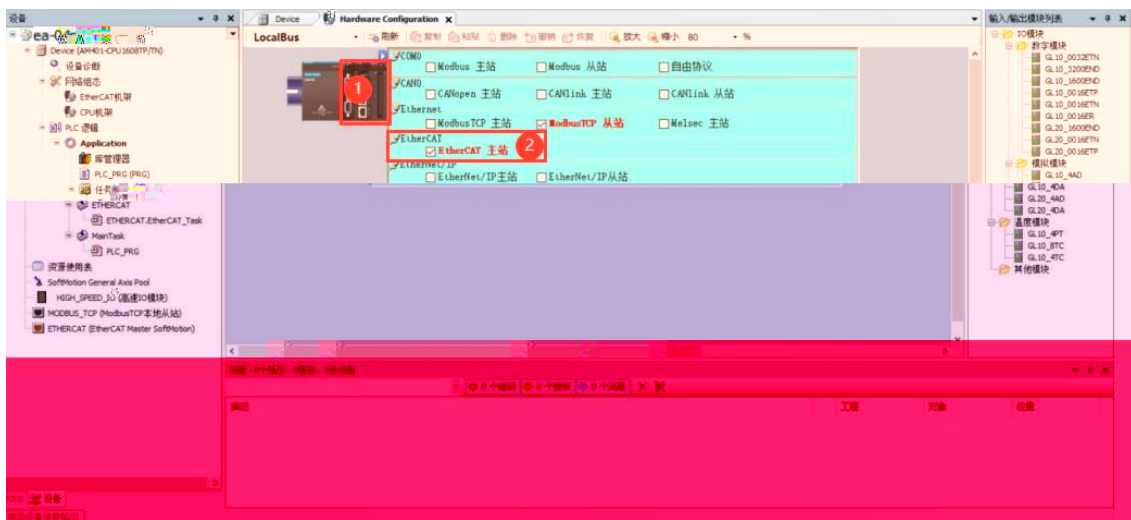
设备
ea-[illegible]
Device (AM401-CPU1608TP/TN)
设备诊断
网络组态
EtherCAT机架
CPU机架
PLC 逻辑
Application
库管理器
PLC_PRG (PRG)
任务配置
ETHERCAT
ETHERCAT.EtherCAT_Task
MainTask
PLC_PRG
资源使用表
SoftMotion General Axis Pool
HIGH_SPEED_IO (高速IO模块)
MODBUS_TCP (ModbusTCP本地从站)
ETHERCAT (EtherCAT Master SoftMotion)
设备

Device
Hardware Configuration
LocalBus
刷新 复制 粘贴 删除 撤销 恢复 放大 缩小 80 %

1
COM0
Modbus 主站
Modbus 从站
自由协议
CAN0
CANopen 主站
CANlink 主站
CANlink 从站
Ethernet
ModbusTCP 主站
ModbusTCP 从站
Melsec 主站
EtherCAT
2
EtherCAT 主站
EtherNet/IP
EtherNet/IP主站
EtherNet/IP从站

消息 - 0个错误, 0警告, 0条消息
0 个错误 0 个警告 0 个消息
描述
工程
对象
位置

输入/输出模块列表
IO模块
数字模块
GL10_0032ETN
GL10_3200END
GL10_1600END
GL10_0016ETP
GL10_0016ETN
GL10_0016ER
GL20_1600END
GL20_0016ETN
GL20_0016ETP
模拟模块
GL10_4AD
GL10_4DA
GL20_4AD
GL20_4DA
温度模块
GL10_4PT
GL10_8TC
GL10_4TC
其他模块